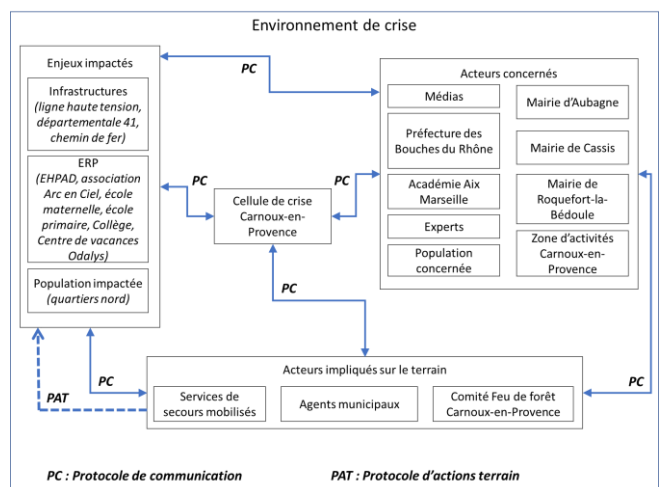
Environnement de crise

Enjeux impactés

Infrastructures (ligne haute tension, départementale 41, chemin de fer)

ERP (EHPAD, association Arc en Ciel, école maternelle, école primaire, Collège, Centre de vacances Odalys)

Population impactée (quartiers nord)

PC

PC

Cellule de crise Carnoux-en-Provence

PC

Acteurs concernés

Médias

Mairie d'Aubagne

Préfecture des Bouches du Rhône

Mairie de Cassis

Académie Aix Marseille

Mairie de Roquefort-la-Bédoule

Experts

Population concernée

Zone d'activités Carnoux-en-Provence

PC

PAT

PC

Acteurs impliqués sur le terrain

Services de secours mobilisés

Agents municipaux

Comité Feu de forêt Carnoux-en-Provence

PC

PC : Protocole de communication

PAT : Protocole d'actions terrain